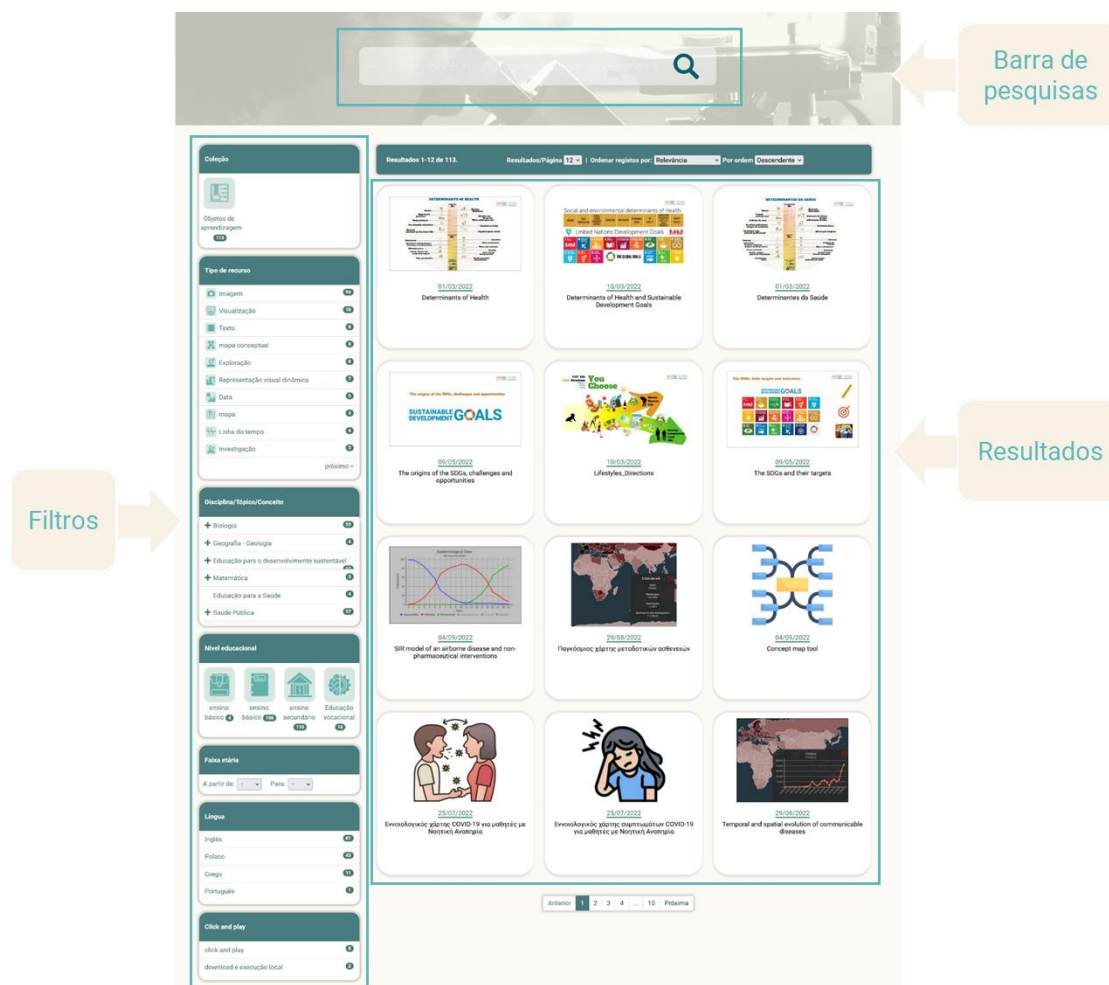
Barra de pesquisas

Resultados

Filtros

Coleção

Objetos de aprendizagem 113

Tipo de recurso

Imagem 94
Visualização 16
Texto 8
mapa conceptual 8
Exploração 8
Representação visual dinâmica 7
Data 5
mapa 4
Linha do tempo 4
Investigação 3
próximo >

Disciplina/Tópico/Conceito

+ Biologia 59
+ Geografia - Geologia 4
+ Educação para o desenvolvimento sustentável
+ Matemática 3
Educação para a Saúde 4
+ Saúde Pública 37

Nível educacional

ensino básico 4
ensino básico 106
ensino secundário 110
Educação vocacional 10

Faixa etária

A partir de: - Para: -

Língua

Inglês 61
Polaco 42
Grego 11
Português 1

Click and play

click and play 8
download e execução local 3

Resultados 1-12 de 113. Resultados/Página 12 | Ordenar registos por: Relevância Por ordem Descendente

01/03/2022
Determinants of Health

10/03/2022
Determinants of Health and Sustainable Development Goals

01/03/2022
Determinantes da Saúde

09/05/2022
The origins of the SDGs, challenges and opportunities

10/03/2022
Lifestyles_Directions

09/05/2022
The SDGs and their targets

04/09/2022
SIR model of an airborne disease and non-pharmaceutical interventions

29/08/2022
Παγκόσμιος χάρτης μεταδοτικών ασθενειών

04/09/2022
Concept map tool

25/07/2022
Εννοιολογικός χάρτης COVID-19 για μαθητές με Νοητική Αναπηρία

25/07/2022
Εννοιολογικός χάρτης συμπτωμάτων COVID-19 για μαθητές με Νοητική Αναπηρία

29/08/2022
Temporal and spatial evolution of communicable diseases

Anterior 1 2 3 4 ... 10 Próxima